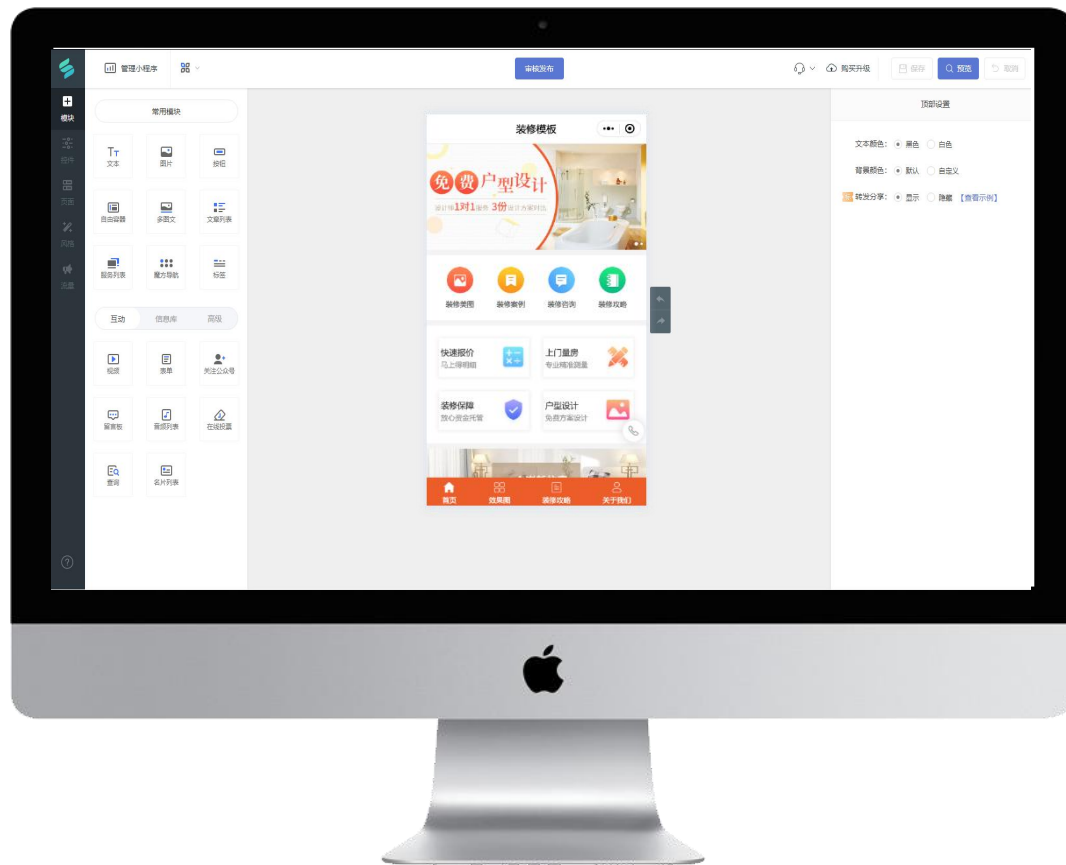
管理小程序

审核发布

购买升级 保存 预览 取消

模块
控件
页面
风格
流量

常用模块

文本 图片 按钮
自由容器 多图文 文章列表
服务列表 魔方导航 标签

互动 信息库 高级

视频 表单 关注公众号
留言板 音频列表 在线投票
查询 名片列表

装修模板

免费户型设计
设计师1对1服务 3份设计方案对比

装修美图 装修案例 装修咨询 装修攻略

快速报价
马上得明细

上门量房
专业精准测量

装修保障
放心资金托管

户型设计
免费方案设计

首页 效果图 装修攻略 关于我们

顶部设置

文本颜色： 黑色 白色

背景颜色： 默认 自定义

转发分享： 显示 隐藏 【查看示例】